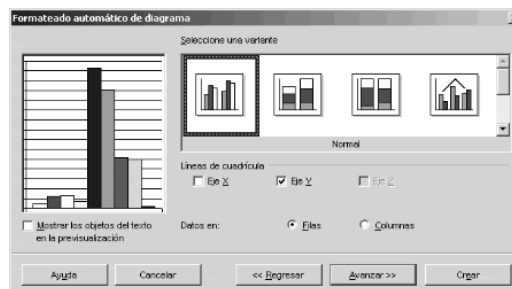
Formateado automático de diagrama

Seleccione una variante

Normal

Líneas de cuadrícula

Eje X

Eje Y

Eje Z

Mostrar los objetos del texto en la previsualización

Datos en:

Filas

Columnas

Ayuda

Cancelar

<< Regresar

Avanzar >>

Crear